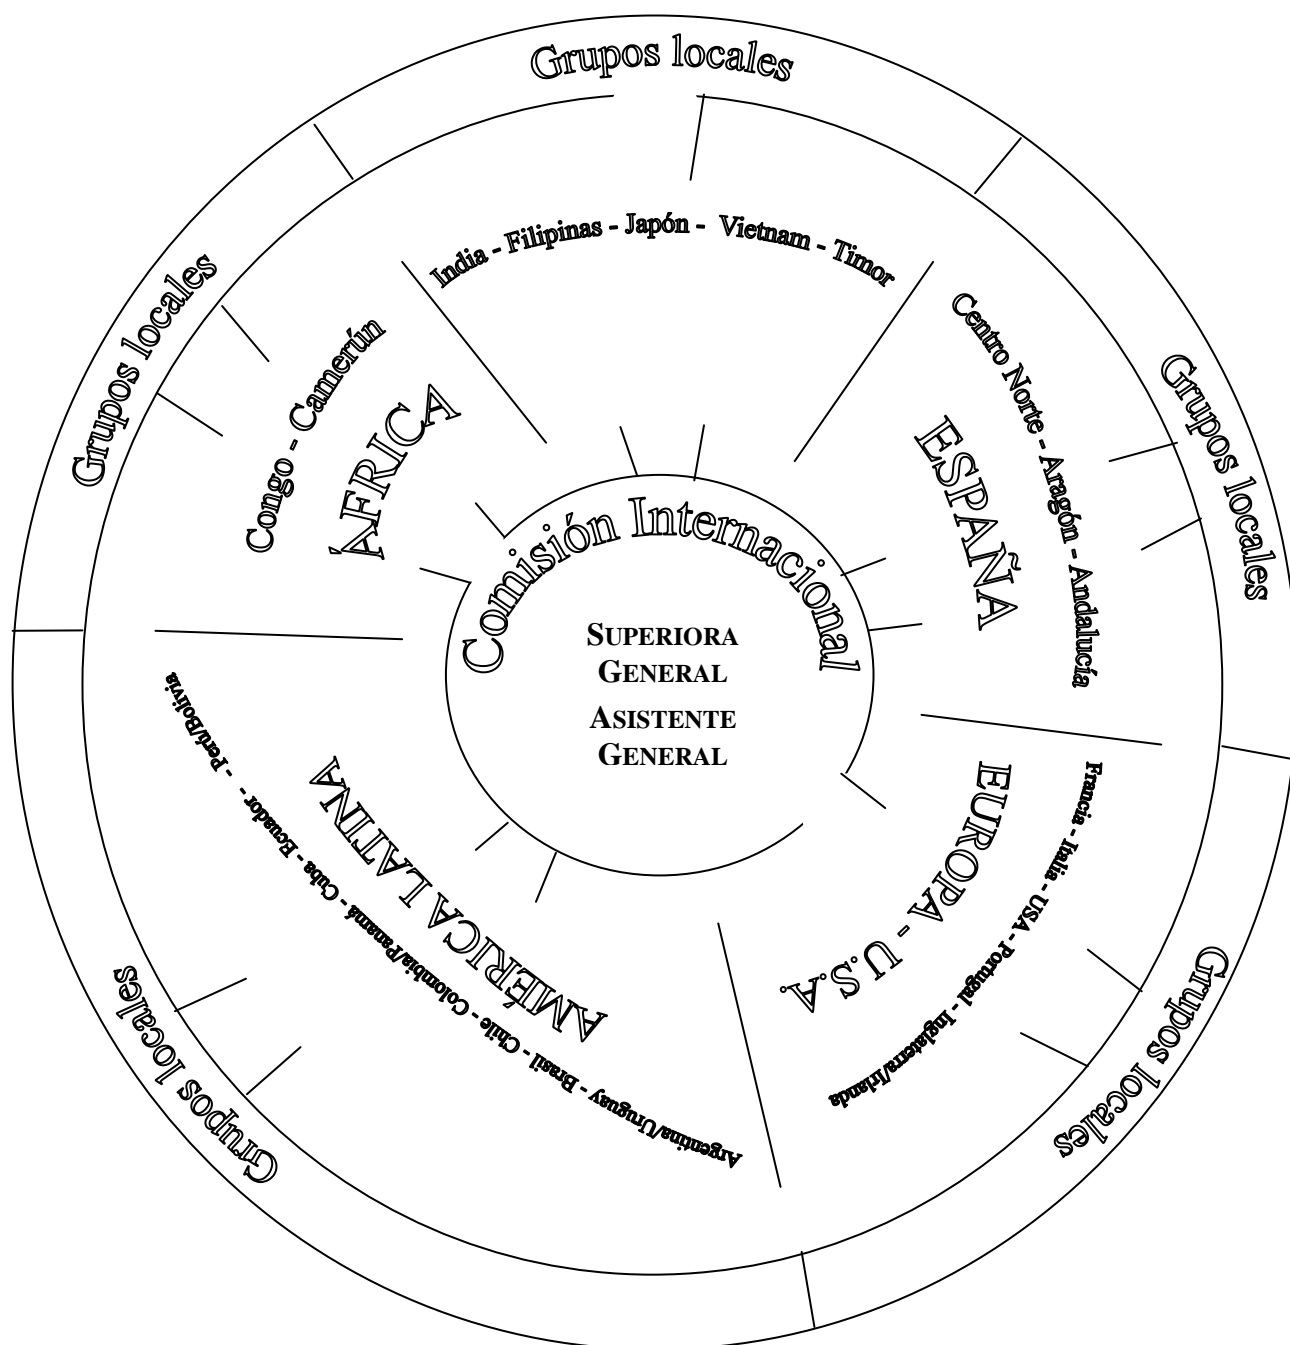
Grupos locales

Grupos locales

Grupos locales

Grupos locales

Grupos locales

India - Filipinas - Japón - Vietnam - Timor

Congo - Camerún

ÁFRICA

Centro Norte - Aragón - Andalucía

ESPAÑA

Comisión Internacional

SUPERIORA GENERAL

ASISTENTE GENERAL

AMÉRICA LATINA

Argentina/Uruguay - Brasil - Chile - Colombia/Panamá - Cuba - Ecuador - - Perú/Bolivia

EUROPA - U.S.A.

Francia - Italia - USA - Portugal - Inglaterra/Irlanda